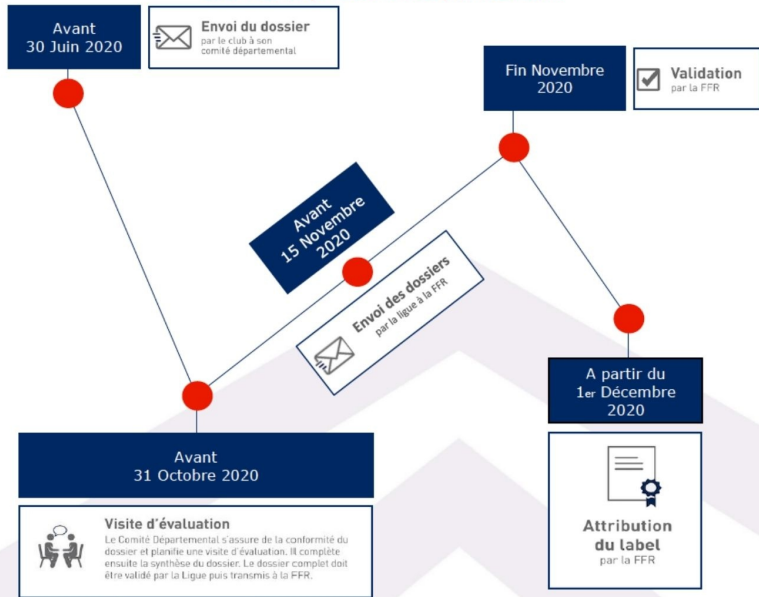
Avant
30 Juin 2020

Envoi du dossier
par le club à son comité départemental

Fin Novembre
2020

Validation
par la FFR

Avant
15 Novembre
2020

Envoi des dossiers
par la ligue à la FFR

A partir du
1er Décembre
2020

Avant
31 Octobre 2020

Visite d'évaluation
Le Comité Départemental s'assure de la conformité du dossier et planifie une visite d'évaluation. Il complète ensuite la synthèse du dossier. Le dossier complet doit être validé par la Ligue puis transmis à la FFR.

Attribution
du label
par la FFR